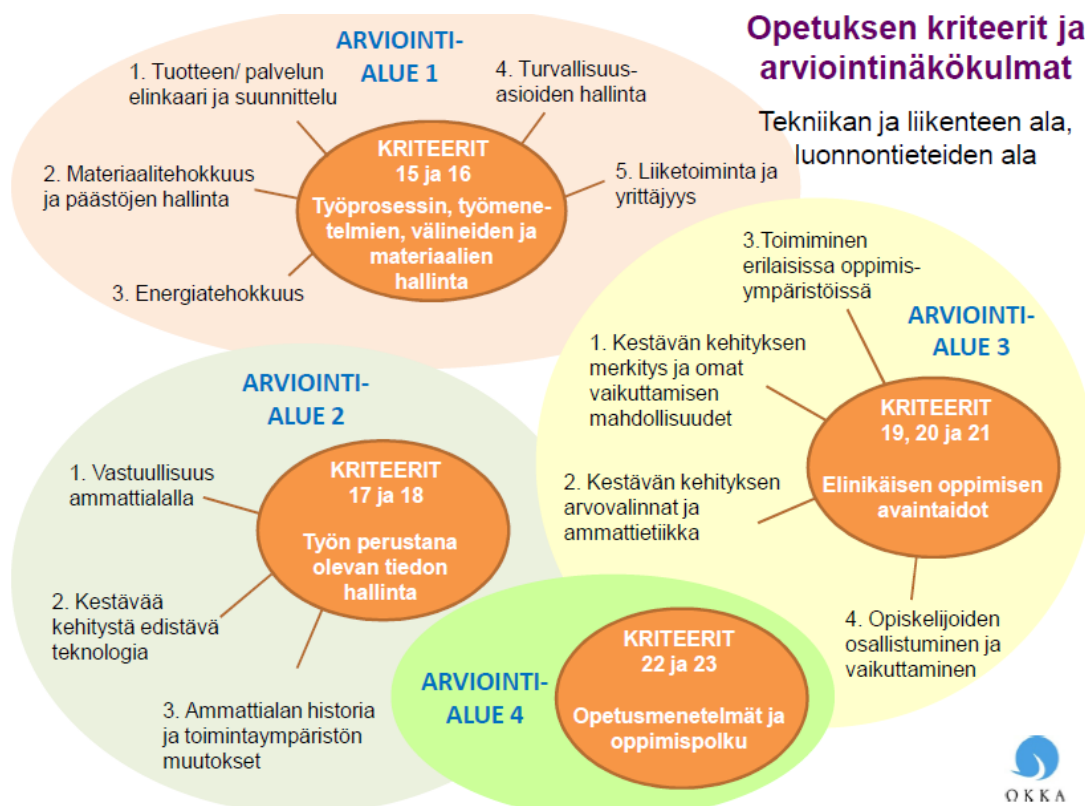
Opetuksen kriteerit ja arviointinäkökulmat

Tekniikan ja liikenteen ala, luonnontieteiden ala

ARVIOINTI-ALUE 1

1. Tuotteen/ palvelun elinkaari ja suunnittelu

4. Turvallisuusasioiden hallinta

2. Materiaalitehokkuus ja päästöjen hallinta

KRITEERIT 15 ja 16

Työprosessin, työmenetelmien, välineiden ja materiaalien hallinta

5. Liiketoiminta ja yrittäjyys

3. Energiatehokkuus

ARVIOINTI-ALUE 3

3.Toimiminen erilaisissa oppimisympäristöissä

1. Kestävän kehityksen merkitys ja omat vaikuttamisen mahdollisuudet

KRITEERIT 19, 20 ja 21

Elinikäisen oppimisen avaintaidot

2. Kestävän kehityksen arvovalinnat ja ammattietiikka

4. Opiskelijoiden osallistuminen ja vaikuttaminen

ARVIOINTI-ALUE 2

1. Vastuullisuus ammattialalla

KRITEERIT 17 ja 18

Työn perustana olevan tiedon hallinta

2. Kestävää kehitystä edistävä teknologia

3. Ammattialan historia ja toimintaympäristön muutokset

ARVIOINTI-ALUE 4

KRITEERIT 22 ja 23

Opetusmenetelmät ja oppimispolku

OKKA